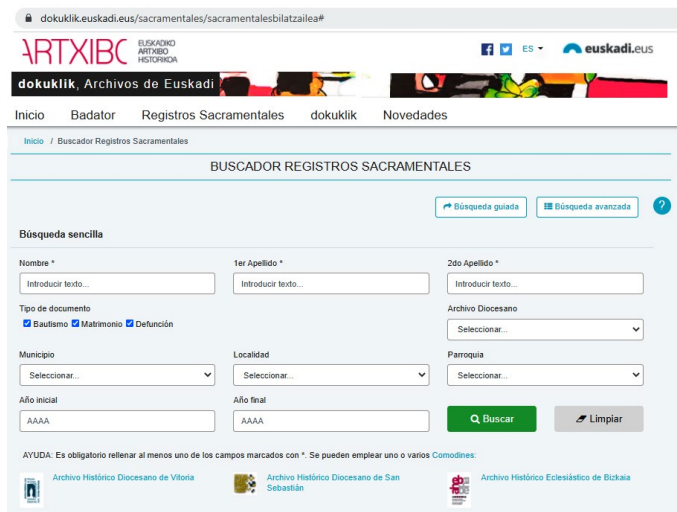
dokuklik.euskadi.eus/sacramentales/sacramentalesbilatzailea#

ARTXIBO EUSKADIKO ARTXIBO HISTORIKOA

ES euskadi.eus

dokuklik, Archivos de Euskadi

Inicio Badator Registros Sacramentales dokuklik Novedades

Inicio / Buscador Registros Sacramentales

BUSCADOR REGISTROS SACRAMENTALES

Búsqueda guiada Búsqueda avanzada ?

Búsqueda sencilla

Nombre *
Introducir texto...

1er Apellido *
Introducir texto...

2do Apellido *
Introducir texto...

Tipo de documento
Bautismo Matrimonio Defunción

Archivo Diocesano
Seleccionar...

Municipio
Seleccionar...

Localidad
Seleccionar...

Parroquia
Seleccionar...

Año inicial
AAAA

Año final
AAAA

Buscar

Limpiar

AYUDA: Es obligatorio rellenar al menos uno de los campos marcados con *. Se pueden emplear uno o varios Comodines:

Archivo Histórico Diocesano de Vitoria

Archivo Histórico Diocesano de San Sebastián

Archivo Histórico Eclesiástico de Bizkaia